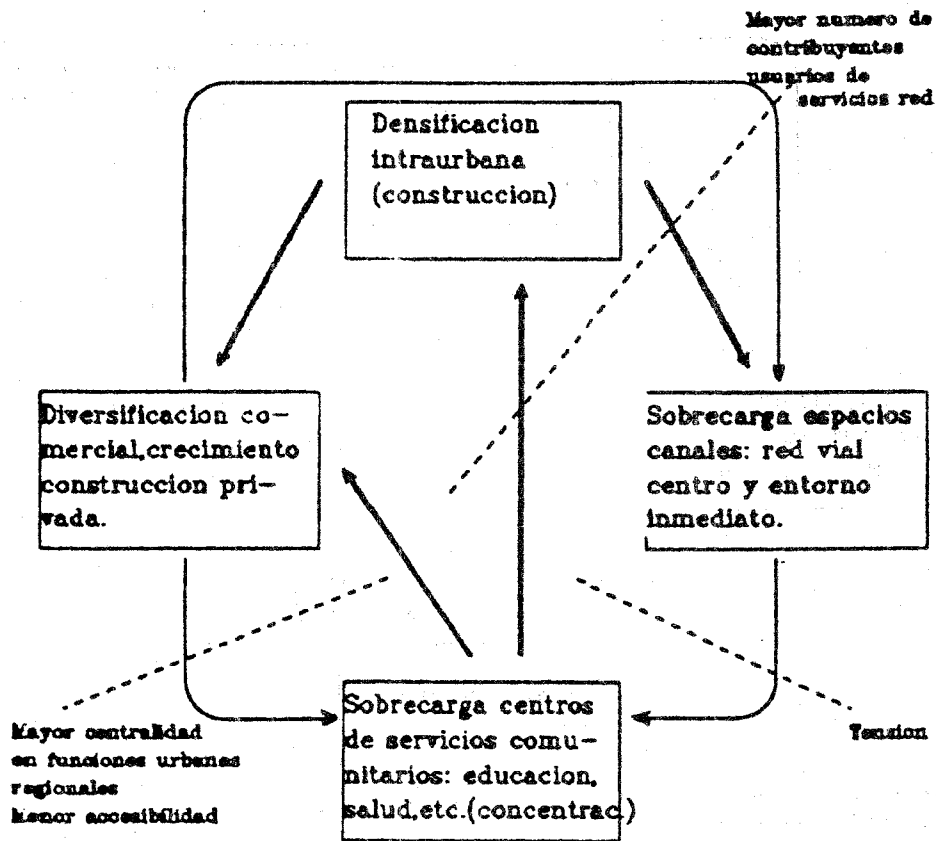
Mayor numero de contribuyentes usuarios de servicios red

Densificacion intraurbana (construccion)

Diversificacion comercial,crecimiento construccion privada.

Sobrecarga espacios canales: red vial centro y entorno inmediato.

Sobrecarga centros de servicios comunitarios: educacion, salud,etc.(concentrac)

Mayor centralidad en funciones urbanas regionales
Menor accesibilidad

Tension